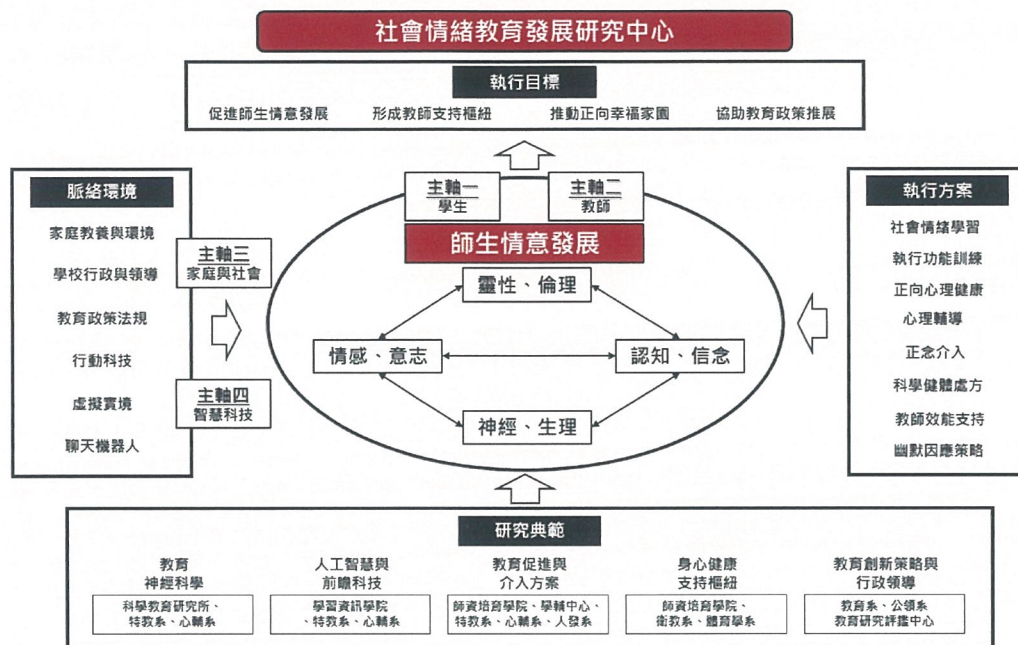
社會情緒教育發展研究中心

執行目標

促進師生情意發展　形成教師支持樞紐　推動正向幸福家園　協助教育政策推展

脈絡環境

家庭教養與環境

學校行政與領導

教育政策法規

行動科技

虛擬實境

聊天機器人

主軸三
家庭與社會

主軸四
智慧科技

主軸一
學生

主軸二
教師

師生情意發展

靈性、倫理

情感、意志

認知、信念

神經、生理

執行方案

社會情緒學習

執行功能訓練

正向心理健康

心理輔導

正念介入

科學健體處方

教師效能支持

幽默因應策略

研究典範

教育
神經科學

科學教育研究所、
特教系、心輔系

人工智慧與
前瞻科技

學習資訊學院
、特教系、心輔系

教育促進與
介入方案

師資培育學院、學輔中心、
特教系、心輔系、人發系

身心健康
支持樞紐

師資培育學院、
衛教系、體育學系

教育創新策略與
行政領導

教育系、公領系
教育研究評鑑中心